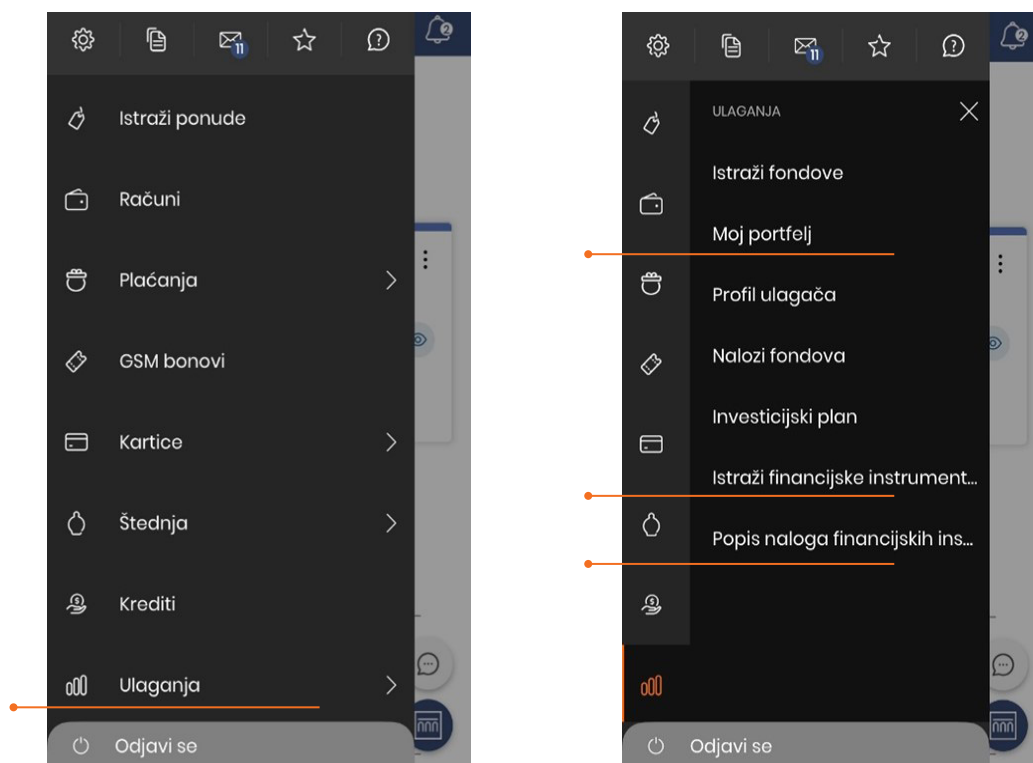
11 2

Istraži ponude

Računi

Plaćanja

GSM bonovi

Kartice

Štednja

Krediti

Ulaganja

Odjavi se

11 2

ULAGANJA

Istraži fondove

Moj portfelj

Profil ulagača

Nalozi fondova

Investicijski plan

Istraži financijske instrument...

Popis naloga financijskih ins...

Odjavi se